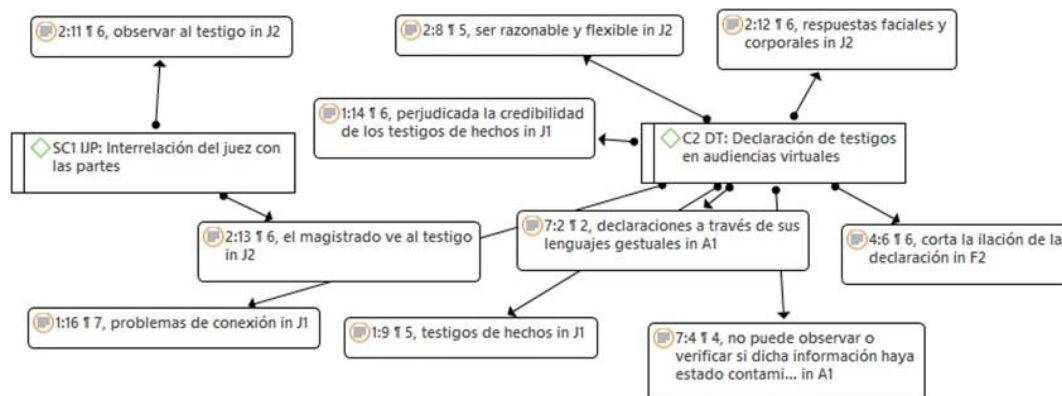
2:11 ¶ 6, observar al testigo in J2

2:8 ¶ 5, ser razonable y flexible in J2

2:12 ¶ 6, respuestas faciales y corporales in J2

1:14 ¶ 6, perjudicada la credibilidad de los testigos de hechos in J1

SC1 IJP: Interrelación del juez con las partes

C2 DT: Declaración de testigos en audiencias virtuales

2:13 ¶ 6, el magistrado ve al testigo in J2

7:2 ¶ 2, declaraciones a través de sus lenguajes gestuales in A1

4:6 ¶ 6, corta la ilación de la declaración in F2

1:16 ¶ 7, problemas de conexión in J1

1:9 ¶ 5, testigos de hechos in J1

7:4 ¶ 4, no puede observar o verificar si dicha información haya estado contami... in A1